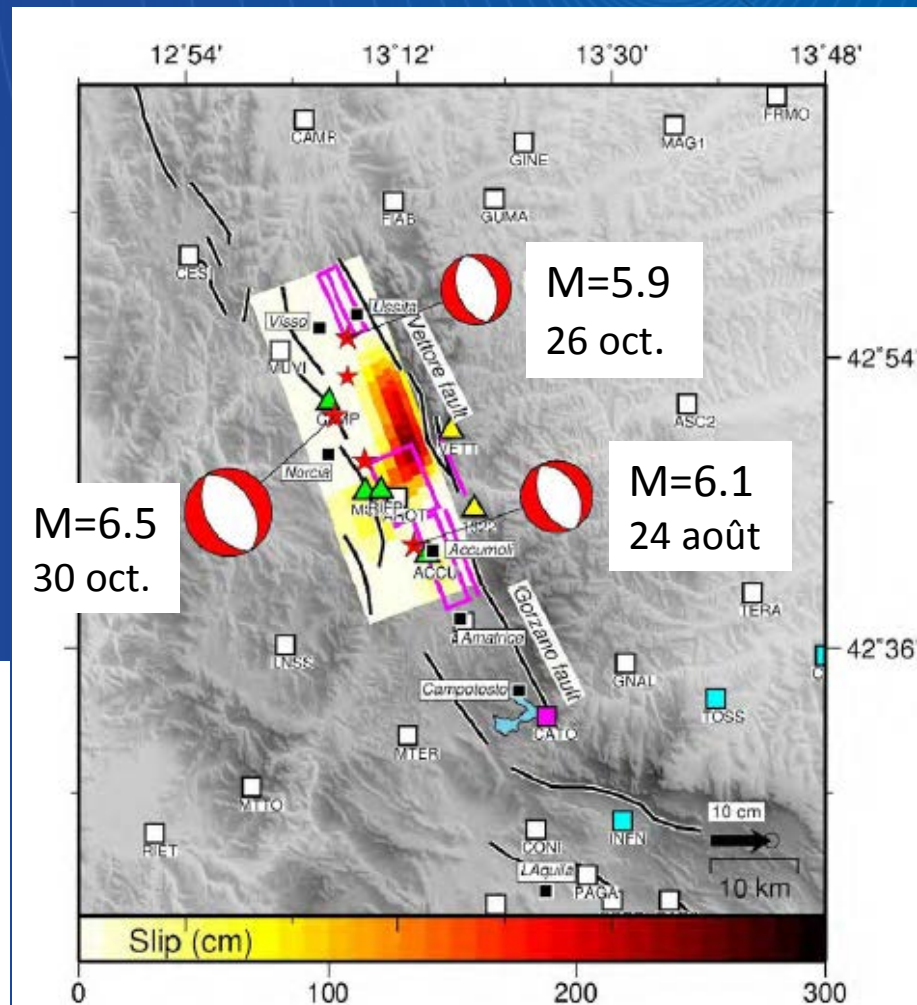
12°54'
13°12'
13°30'
13°48'

CAMR
FRMO
GINE
MAG1
FIAB
GUMA
CESI
Ussita
Visso
VUVI
Vettore fault
M=5.9
26 oct.
42°54'
ASC2
CMP
VETT
Norcia
M=6.5
30 oct.
M=6.1
24 août
MRI
FEP
OT
PP2
Accumoli
ACCU
Gorzano fault
TERA
Amatrice
42°36'
LNSS
GNAL
Campotosto
TOSS
CATO
MTER
MTTO
10 cm
RIET
CONI
INFN
L'Aquila
PAGA
10 km
Slip (cm)
0
100
200
300